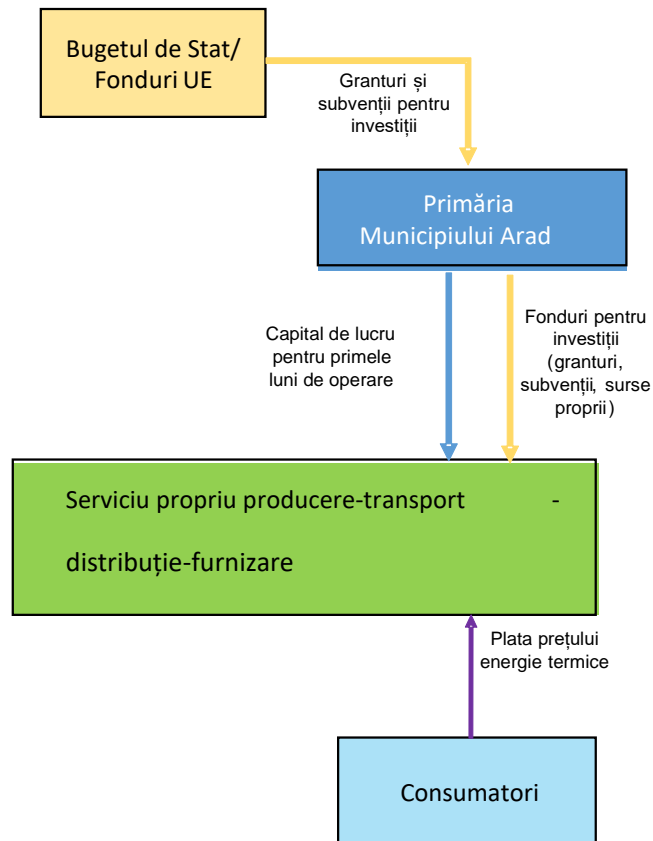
Bugetul de Stat/ Fonduri UE

Granturi și subvenții pentru investiții

Primăria Municipiului Arad

Capital de lucru pentru primele luni de operare

Fonduri pentru investiții (granturi, subvenții, surse proprii)

Serviciu propriu producere-transport - distribuție-furnizare

Plata prețului energie termice

Consumatori